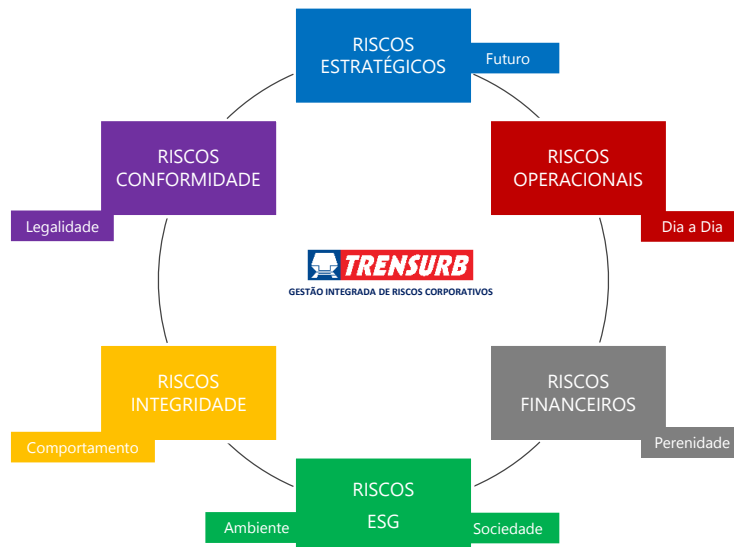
RISCOS ESTRATÉGICOS

Futuro

RISCOS OPERACIONAIS

Dia a Dia

RISCOS FINANCEIROS

Perenidade

RISCOS ESG

Ambiente

Sociedade

RISCOS INTEGRIDADE

Comportamento

RISCOS CONFORMIDADE

Legalidade

TRENSURB

GESTÃO INTEGRADA DE RISCOS CORPORATIVOS